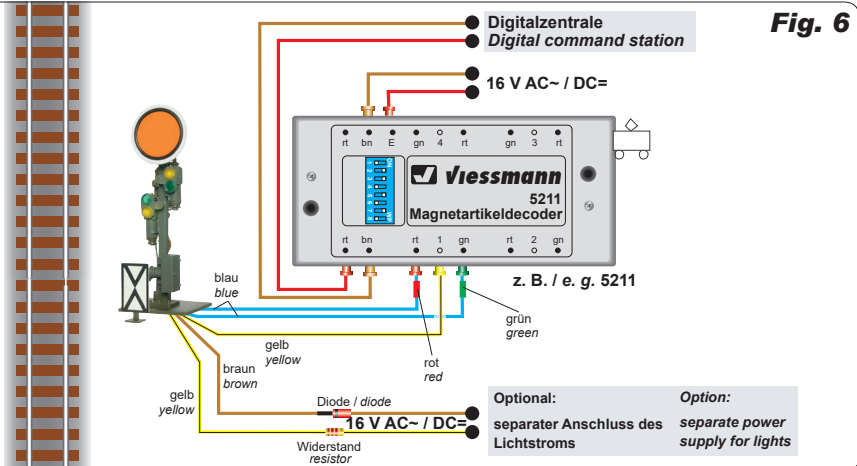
Fig. 6

Digitalzentrale
Digital command station

16 V AC~ / DC=

rt bn E gn 4 rt gn 3 rt

Viessmann
5211
Magnetartikeldecoder

rt bn rt 1 gn rt 2 gn

z. B. / e. g. 5211

blau
blue

grün
green

gelb
yellow

braun
brown

rot
red

gelb
yellow

Diode / diode

16 V AC~ / DC=

Widerstand
resistor

| Optional: | Option: |
|---|---|
| separater Anschluss des Lichtstroms | separate power supply for lights |